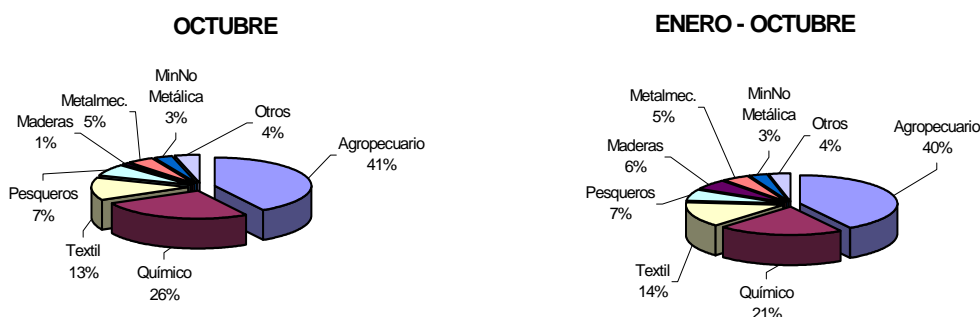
OCTUBRE

MinNo Metálica 3%
Metalmec. 5%
Otros 4%
Maderas 1%
Agropecuario 41%
Pesqueros 7%
Textil 13%
Químico 26%

ENERO - OCTUBRE

Metalmec. 5%
MinNo Metálica 3%
Otros 4%
Agropecuario 40%
Maderas 6%
Pesqueros 7%
Textil 14%
Químico 21%